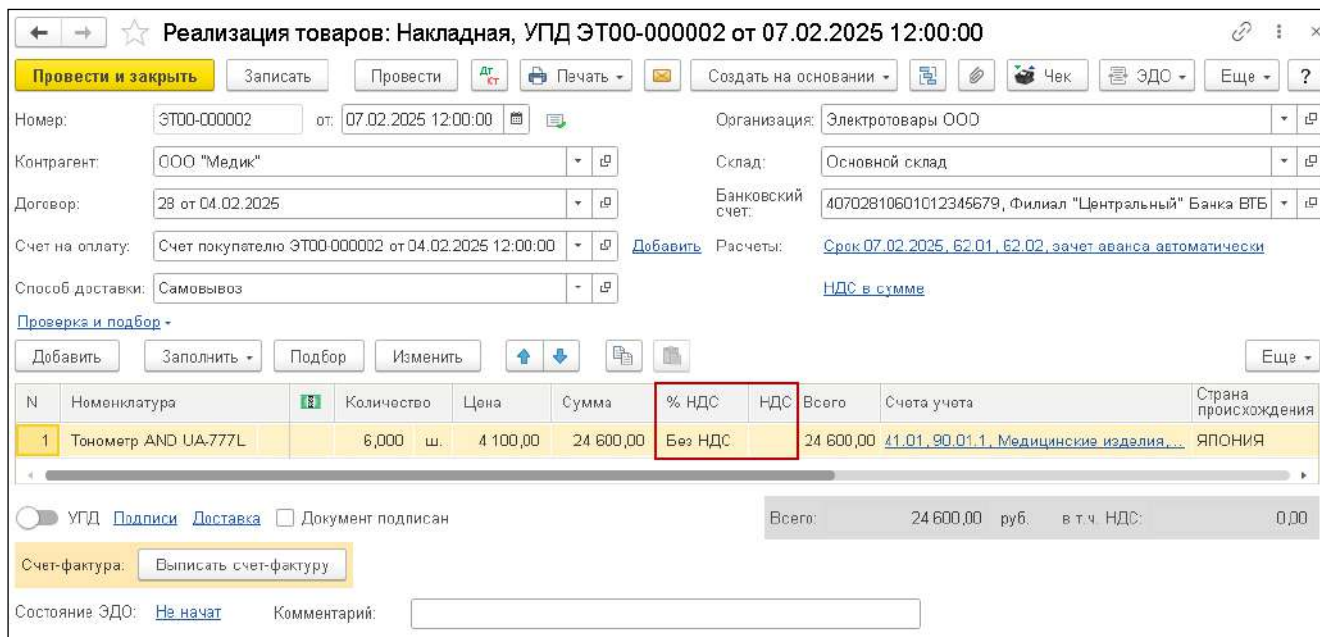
Реализация товаров: Накладная, УПД ЭТ00-000002 от 07.02.2025 12:00:00

Провести и закрыть | Записать | Провести | Дт Кт | Печать | Создать на основании | Чек | ЭДО | Еще | ?

Номер: ЭТ00-000002 от: 07.02.2025 12:00:00

Организация: Электротовары ООО

Контрагент: ООО "Медик"

Склад: Основной склад

Договор: 28 от 04.02.2025

Банковский счет: 40702810601012345679, Филиал "Центральный" Банка ВТБ

Счет на оплату: Счет покупателю ЭТ00-000002 от 04.02.2025 12:00:00 Добавить

Расчеты: Срок 07.02.2025, 62.01, 62.02, зачет аванса автоматически

Способ доставки: Самовывоз

НДС в сумме

Проверка и подбор

Добавить | Заполнить | Подбор | Изменить | Еще

| N | Номенклатура | | Количество | | Цена | Сумма | % НДС | НДС | Всего | Счета учета | Страна происхождения |
|---|---|---|---|---|---|---|---|---|---|---|---|
| 1 | Тонометр AND UA-777L | | 6,000 | ш. | 4 100,00 | 24 600,00 | Без НДС | | 24 600,00 | 41.01, 90.01.1, Медицинские изделия,... | ЯПОНИЯ |

УПД Подписи Доставка Документ подписан

Всего: 24 600,00 руб. в т.ч. НДС: 0,00

Счет-фактура: Выписать счет-фактуру

Состояние ЭДО: Не начат Комментарий: